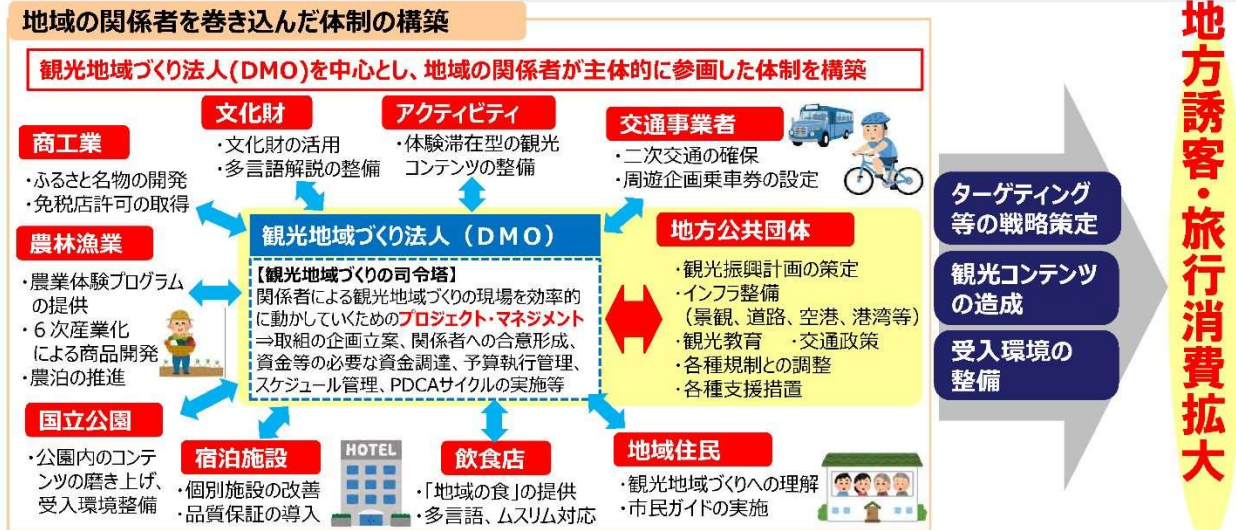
地域の関係者を巻き込んだ体制の構築

観光地域づくり法人（DMO）を中心とし、地域の関係者が主体的に参画した体制を構築

商工業
・ふるさと名物の開発
・免税店許可の取得

農林漁業
・農業体験プログラムの提供
・６次産業化による商品開発
・農泊の推進

国立公園
・公園内のコンテンツの磨き上げ、受入環境整備

文化財
・文化財の活用
・多言語解説の整備

アクティビティ
・体験滞在型の観光コンテンツの整備

交通事業者
・二次交通の確保
・周遊企画乗車券の設定

観光地域づくり法人（DMO）
【観光地域づくりの司令塔】
関係者による観光地域づくりの現場を効率的に動かしていくためのプロジェクト・マネジメント
⇒取組の企画立案、関係者への合意形成、資金等の必要な資金調達、予算執行管理、スケジュール管理、PDCAサイクルの実施等

地方公共団体
・観光振興計画の策定
・インフラ整備（景観、道路、空港、港湾等）
・観光教育　・交通政策
・各種規制との調整
・各種支援措置

宿泊施設
・個別施設の改善
・品質保証の導入

HOTEL

飲食店
・「地域の食」の提供
・多言語、ムスリム対応

地域住民
・観光地域づくりへの理解
・市民ガイドの実施

ターゲティング等の戦略策定

観光コンテンツの造成

受入環境の整備

地方誘客・旅行消費拡大